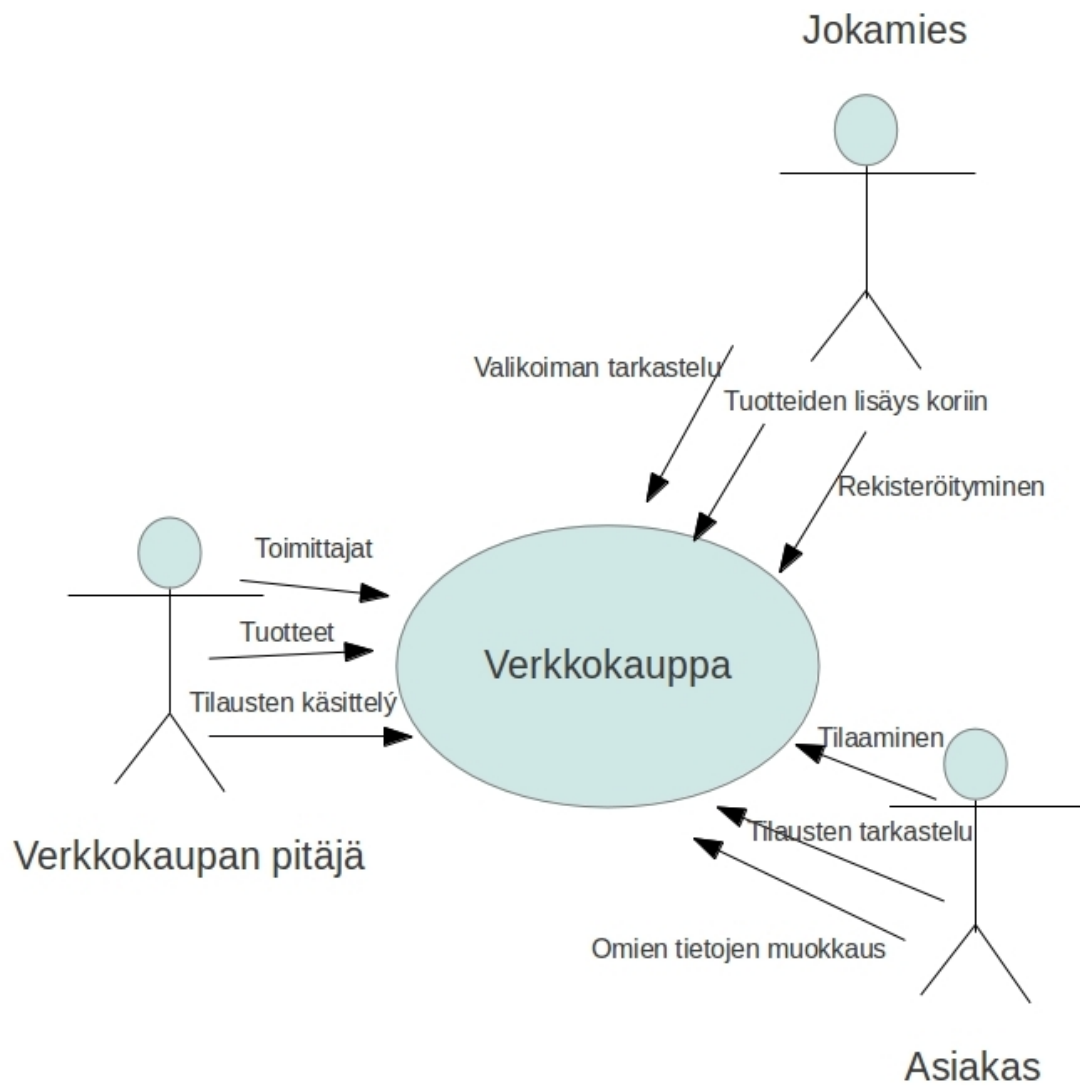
Jokamies

Valikoiman tarkastelu

Tuotteiden lisäys koriin

Rekisteröityminen

Toimittajat

Tuotteet

Tilausten käsittelý

Verkkokauppa

Tilaaminen

Tilausten tarkastelu

Omien tietojen muokkaus

Verkkokaupan pitäjä

Asiakas